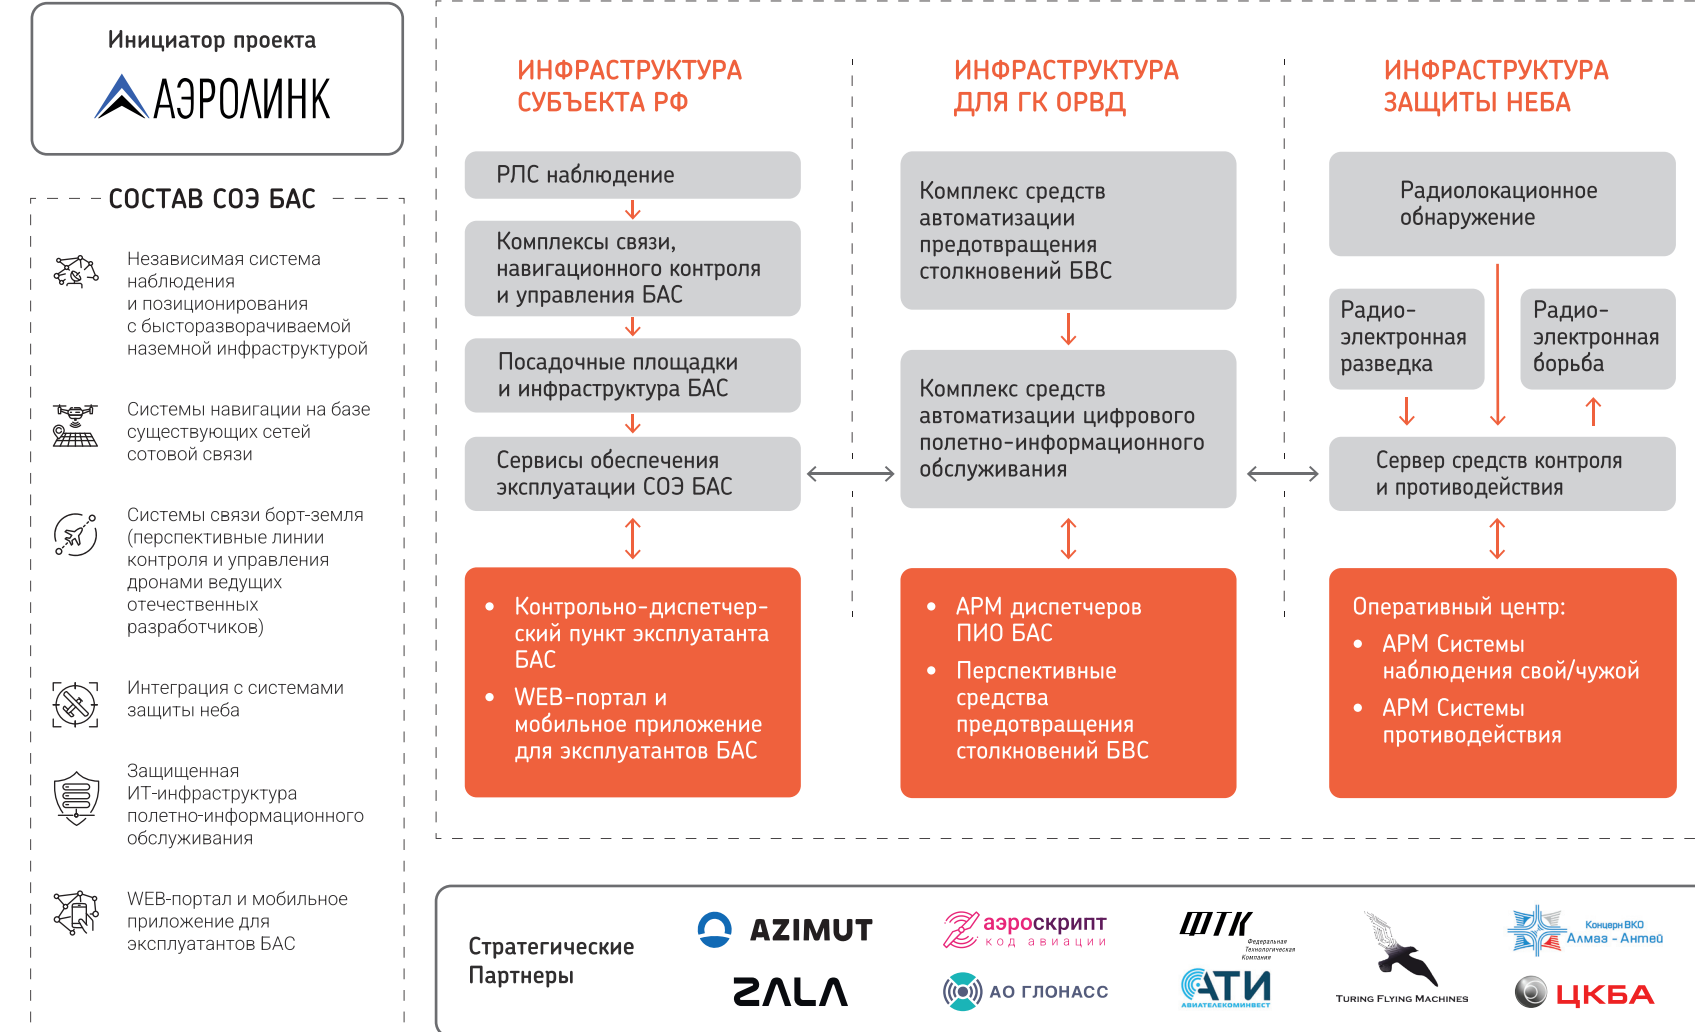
Инициатор проекта

АЭРОЛИНК

СОСТАВ СОЭ БАС

Независимая система наблюдения и позиционирования с быстроразворачиваемой наземной инфраструктурой

Системы навигации на базе существующих сетей сотовой связи

Системы связи борт-земля (перспективные линии контроля и управления дронами ведущих отечественных разработчиков)

Интеграция с системами защиты неба

Защищенная ИТ-инфраструктура полетно-информационного обслуживания

WEB-портал и мобильное приложение для эксплуатантов БАС

ИНФРАСТРУКТУРА СУБЪЕКТА РФ

РЛС наблюдение

Комплексы связи, навигационного контроля и управления БАС

Посадочные площадки и инфраструктура БАС

Сервисы обеспечения эксплуатации СОЭ БАС

• Контрольно-диспетчерский пункт эксплуатанта БАС
• WEB-портал и мобильное приложение для эксплуатантов БАС

ИНФРАСТРУКТУРА ДЛЯ ГК ОРВД

Комплекс средств автоматизации предотвращения столкновений БВС

Комплекс средств автоматизации цифрового полетно-информационного обслуживания

• АРМ диспетчеров ПИО БАС
• Перспективные средства предотвращения столкновений БВС

ИНФРАСТРУКТУРА ЗАЩИТЫ НЕБА

Радиолокационное обнаружение

Радио-электронная разведка

Радио-электронная борьба

Сервер средств контроля и противодействия

Оперативный центр:
• АРМ Системы наблюдения свой/чужой
• АРМ Системы противодействия

Стратегические Партнеры

AZIMUT

ZALA

аэроскрипт код авиации

АО ГЛОНАСС

ФТК Федеральная Технологическая Компания

АТИ АВИАТЕЛЕКОМИНВЕСТ

TURING FLYING MACHINES

Концерн ВКО Алмаз - Антей

ЦКБА